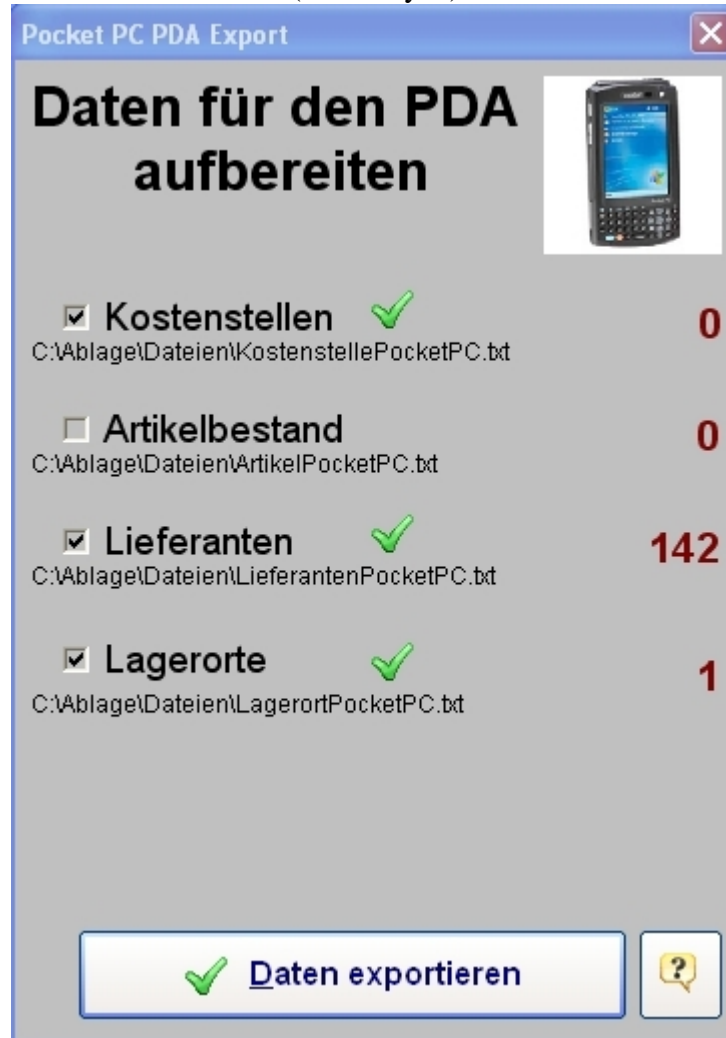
Pocket PC PDA Export

Daten für den PDA aufbereiten

☑ Kostenstellen
C:\Ablage\Dateien\KostenstellePocketPC.txt
0

☐ Artikelbestand
C:\Ablage\Dateien\ArtikelPocketPC.txt
0

☑ Lieferanten
C:\Ablage\Dateien\LieferantenPocketPC.txt
142

☑ Lagerorte
C:\Ablage\Dateien\LagerortPocketPC.txt
1

Daten exportieren

?